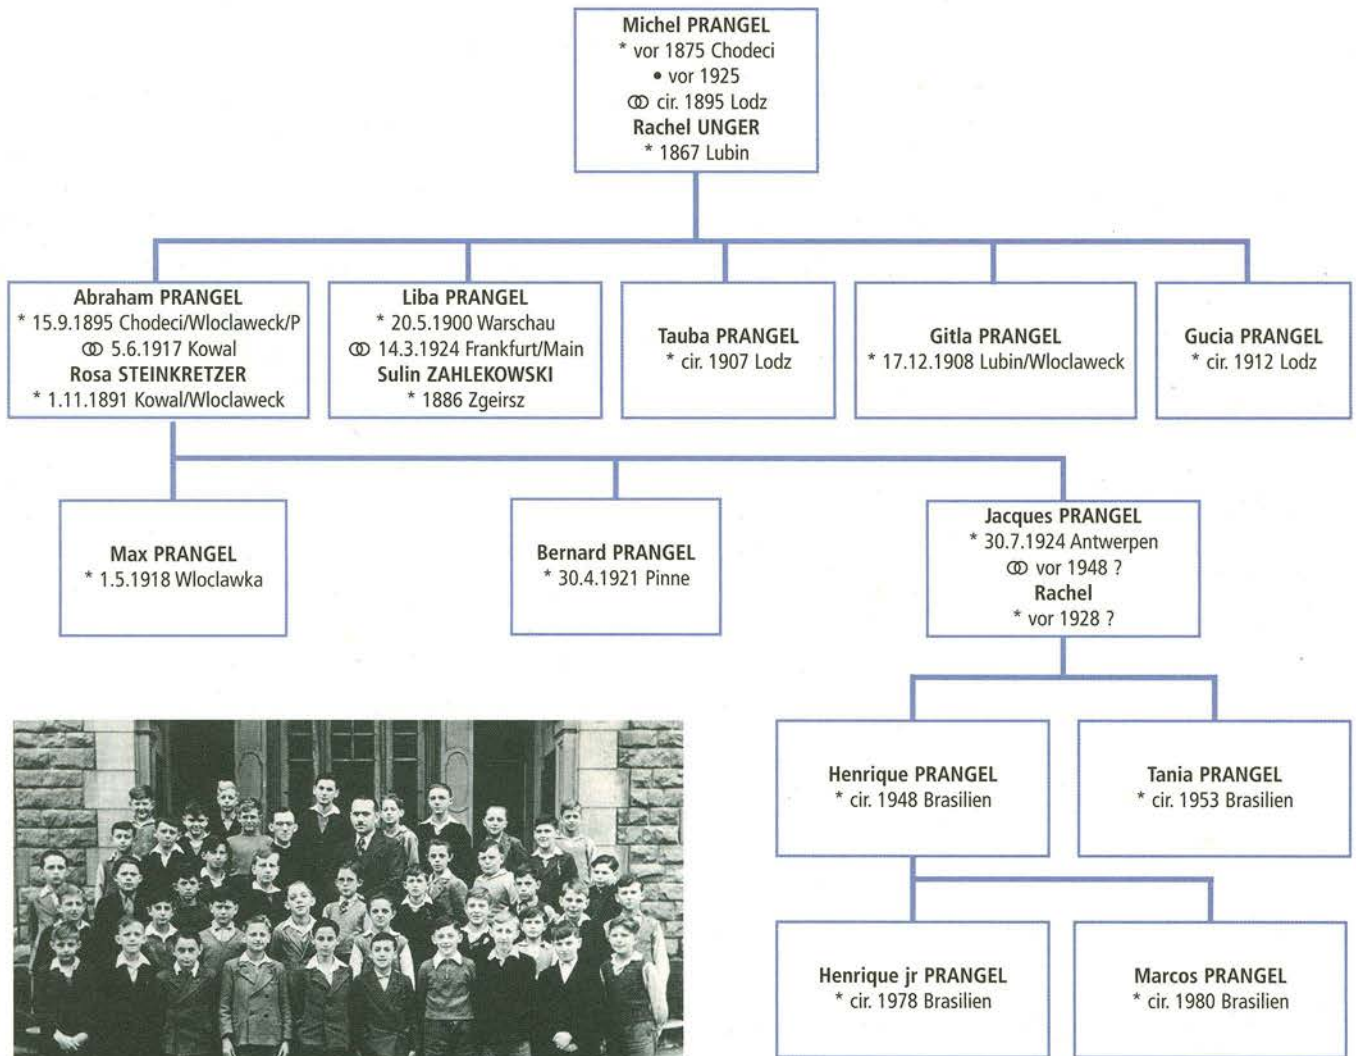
Michel PRANGEL
* vor 1875 Chodeci
• vor 1925
⚭ cir. 1895 Lodz
Rachel UNGER
* 1867 Lubin

Abraham PRANGEL
* 15.9.1895 Chodeci/Wloclaweck/P
⚭ 5.6.1917 Kowal
Rosa STEINKRETZER
* 1.11.1891 Kowal/Wloclaweck

Liba PRANGEL
* 20.5.1900 Warschau
⚭ 14.3.1924 Frankfurt/Main
Sulin ZAHLEKOWSKI
* 1886 Zgeirsz

Tauba PRANGEL
* cir. 1907 Lodz

Gitla PRANGEL
* 17.12.1908 Lubin/Wloclaweck

Gucia PRANGEL
* cir. 1912 Lodz

Max PRANGEL
* 1.5.1918 Wloclawka

Bernard PRANGEL
* 30.4.1921 Pinne

Jacques PRANGEL
* 30.7.1924 Antwerpen
⚭ vor 1948 ?
Rachel
* vor 1928 ?

Henrique PRANGEL
* cir. 1948 Brasilien

Tania PRANGEL
* cir. 1953 Brasilien

Henrique jr PRANGEL
* cir. 1978 Brasilien

Marcos PRANGEL
* cir. 1980 Brasilien